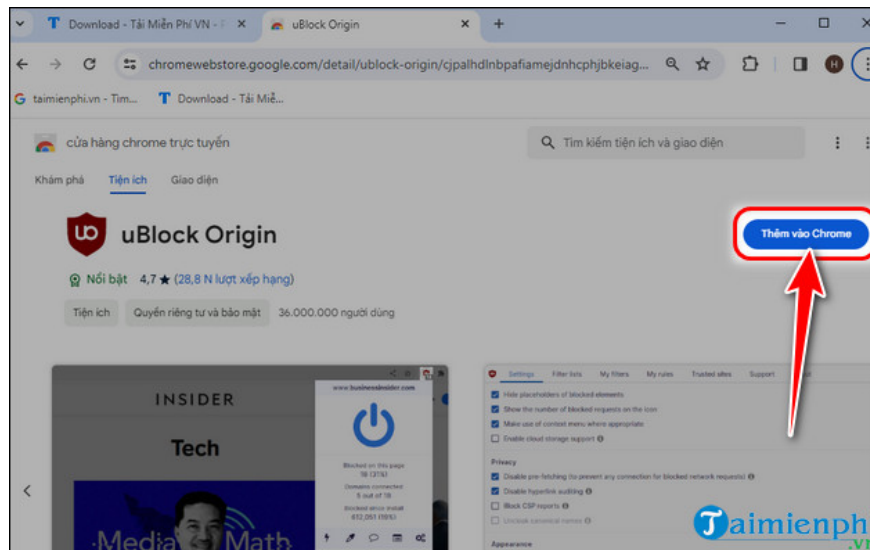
Download - Tải Miễn Phí VN - ×
uBlock Origin ×
+
chromewebstore.google.com/detail/ublock-origin/cjpalhdlnbpafiamejdnhcphjbkeiag...
H
taimienphi.vn - Tìm...
Download - Tải Miễ...
cửa hàng chrome trực tuyến
Tìm kiếm tiện ích và giao diện
Khám phá
Tiện ích
Giao diện
uBlock Origin
Thêm vào Chrome
Nổi bật
4,7 ★ (28,8 N lượt xếp hạng)
Tiện ích
Quyền riêng tư và bảo mật
36.000.000 người dùng
INSIDER
Tech
www.businessinsider.com
Blocked on this page
Domains connected
5 out of 18
Blocked since install
Media Math
Settings
Filter lists
My filters
My rules
Trusted sites
Support
Hide placeholders of blocked elements
Show the number of blocked requests on the icon
Make use of context menu where appropriate
Enable cloud storage support
Privacy
Disable pre-fetching (to prevent any connection for blocked network requests)
Disable hyperlink auditing
Block CSP reports
Uncloak canonical names
Appearance
Taimienphi.vn